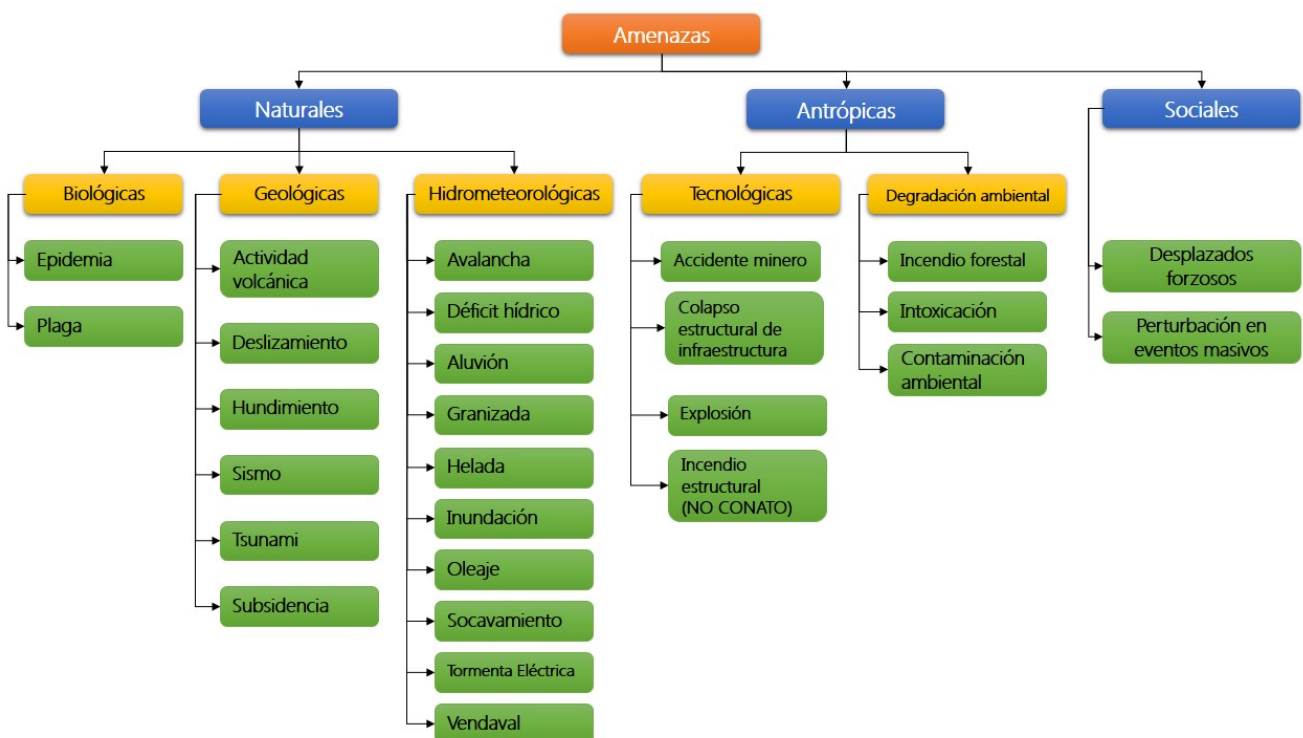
Amenazas

Naturales

Biológicas
Epidemia
Plaga

Geológicas
Actividad volcánica
Deslizamiento
Hundimiento
Sismo
Tsunami
Subsidencia

Hidrometeorológicas
Avalancha
Déficit hídrico
Aluvión
Granizada
Helada
Inundación
Oleaje
Socavamiento
Tormenta Eléctrica
Vendaval

Antrópicas

Tecnológicas
Accidente minero
Colapso estructural de infraestructura
Explosión
Incendio estructural (NO CONATO)

Degradación ambiental
Incendio forestal
Intoxicación
Contaminación ambiental

Sociales
Desplazados forzosos
Perturbación en eventos masivos